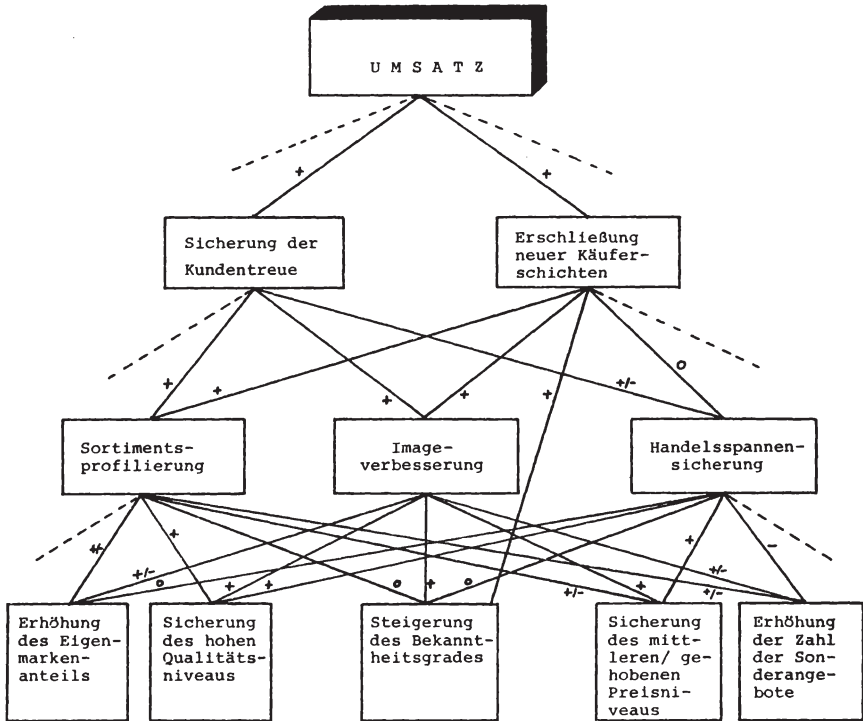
U M S A T Z

+
+

Sicherung der Kundentreue

Erschließung neuer Käuferschichten

+
+
+
+
+
+/-
o

Sortimentsprofilierung

Imageverbesserung

Handelsspannensicherung

+/-
+
+/-
o
+
+
o
+
o
+
+/-
+/-
+
+/-
-

Erhöhung des Eigenmarkenanteils

Sicherung des hohen Qualitätsniveaus

Steigerung des Bekanntheitsgrades

Sicherung des mittleren/ gehobenen Preisniveaus

Erhöhung der Zahl der Sonderangebote